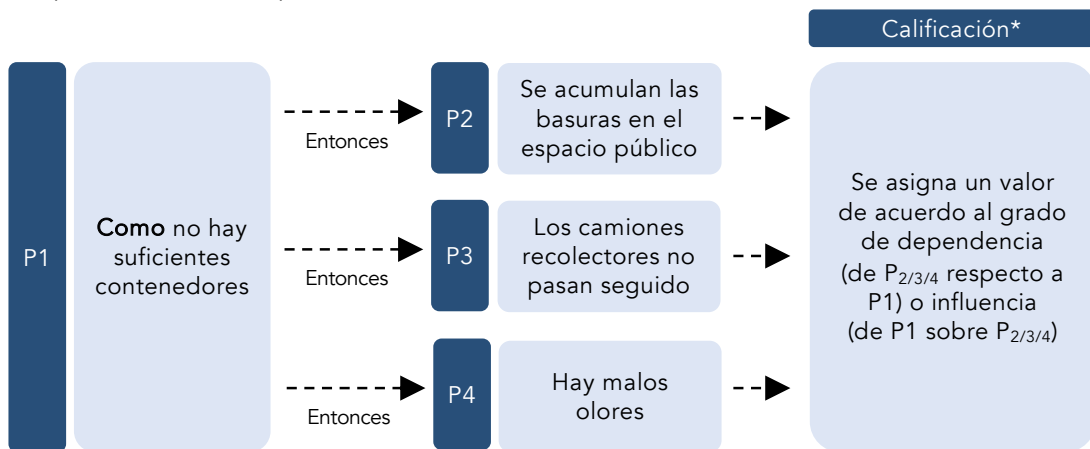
Calificación*

P1

Como no hay suficientes contenedores

Entonces

P2

Se acumulan las basuras en el espacio público

Entonces

P3

Los camiones recolectores no pasan seguido

Entonces

P4

Hay malos olores

Se asigna un valor de acuerdo al grado de dependencia (de $P_{2/3/4}$ respecto a P1) o influencia (de P1 sobre $P_{2/3/4}$)